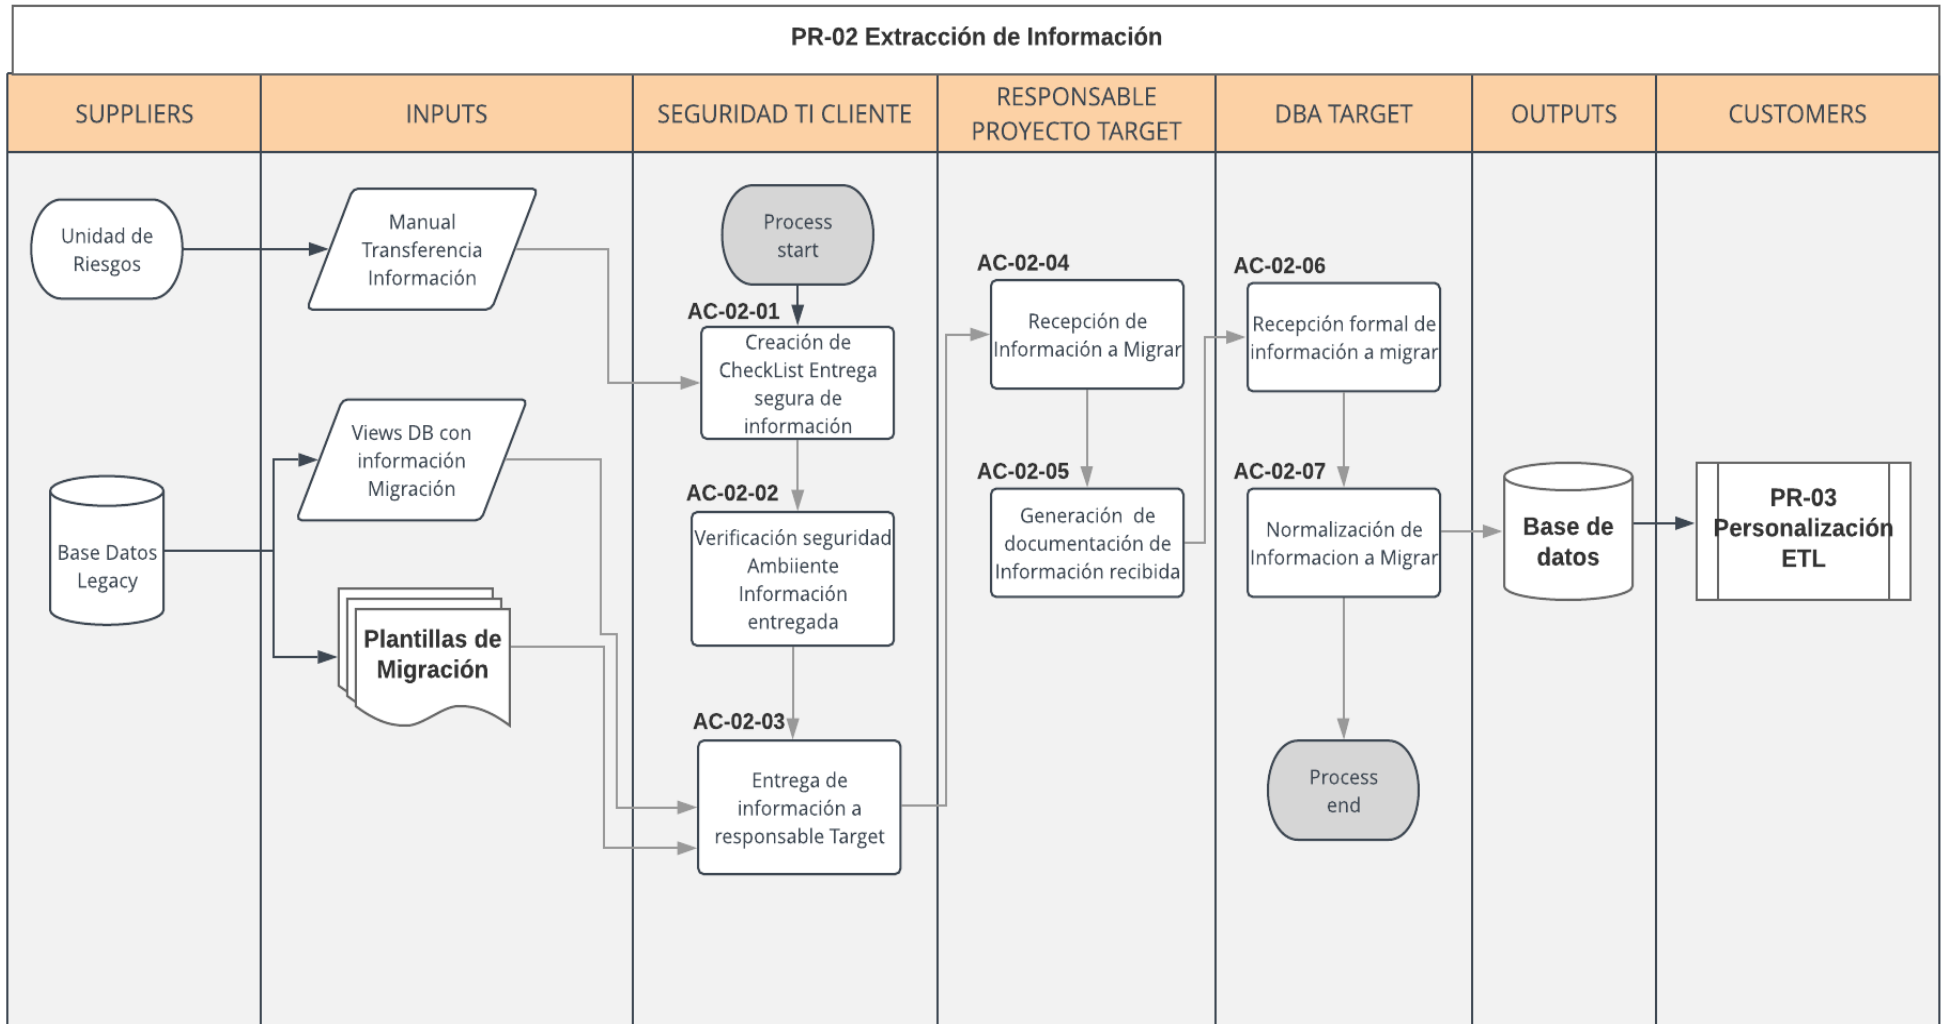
PR-02 Extracción de Información

SUPPLIERS

INPUTS

SEGURIDAD TI CLIENTE

RESPONSABLE PROYECTO TARGET

DBA TARGET

OUTPUTS

CUSTOMERS

Unidad de Riesgos

Manual Transferencia Información

Process start

AC-02-01
Creación de CheckList Entrega segura de información

AC-02-04
Recepción de Información a Migrar

AC-02-06
Recepción formal de información a migrar

Base Datos Legacy

Views DB con información Migración

AC-02-02
Verificación seguridad Ambiente Información entregada

AC-02-05
Generación de documentación de Información recibida

AC-02-07
Normalización de Informacion a Migrar

Base de datos

PR-03 Personalización ETL

Plantillas de Migración

AC-02-03
Entrega de información a responsable Target

Process end